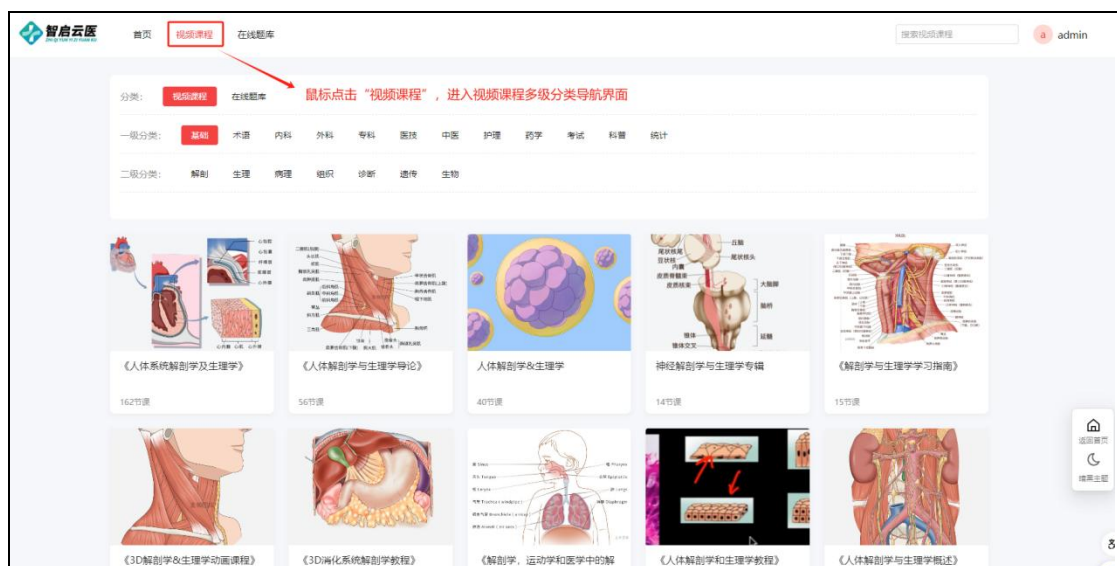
智启云医

首页 视频课程 在线题库

搜索视频课程

a admin

鼠标点击“视频课程”，进入视频课程多级分类导航界面

分类： 视频课程 在线题库

一级分类： 基础 术语 内科 外科 专科 医技 中医 护理 药学 考试 科普 统计

二级分类： 解剖 生理 病理 组织 诊断 遗传 生物

《人体系统解剖学及生理学》
162节课

《人体解剖学与生理学导论》
56节课

人体解剖学&生理学
40节课

神经解剖学与生理学专辑
14节课

《解剖学与生理学学习指南》
15节课

《3D解剖学&生理学动画课程》

《3D消化系统解剖学教程》

《解剖学，运动学和医学中的解

《人体解剖学和生理学教程》

《人体解剖学与生理学概述》

返回首页

频率主题